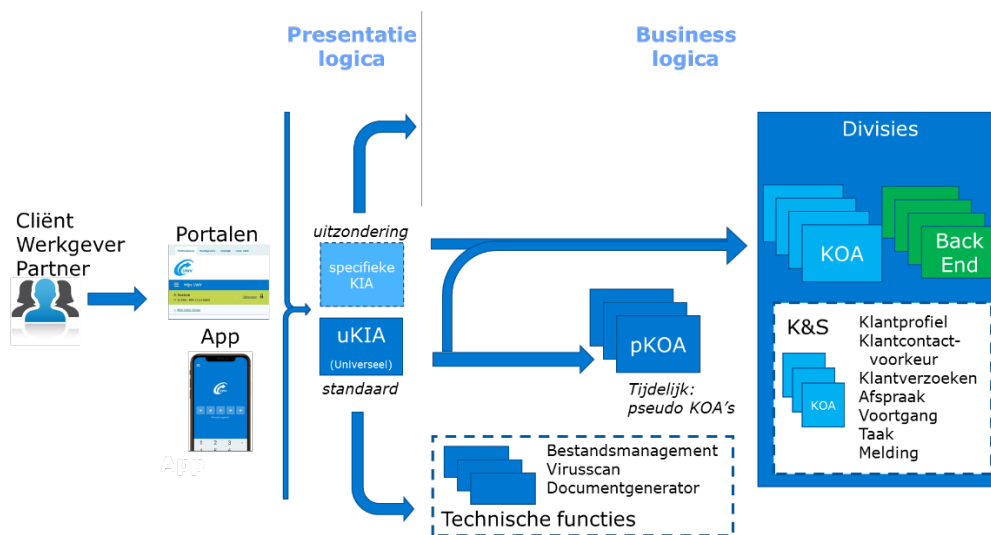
Presentatie logica

Business logica

Cliënt
Werkgever
Partner

Portalen

App

App

uitzondering

specifieke KIA

uKIA
(Universeel)

standaard

pKOA

Tijdelijk:
pseudo KOA's

Bestandsmanagement
Virusscan
Documentgenerator

Technische functies

Divisies

KOA

Back End

K&S

KOA

Klantprofiel
Klantcontact-voorkeur
Klantverzoeken
Afspraak
Voortgang
Taak
Melding